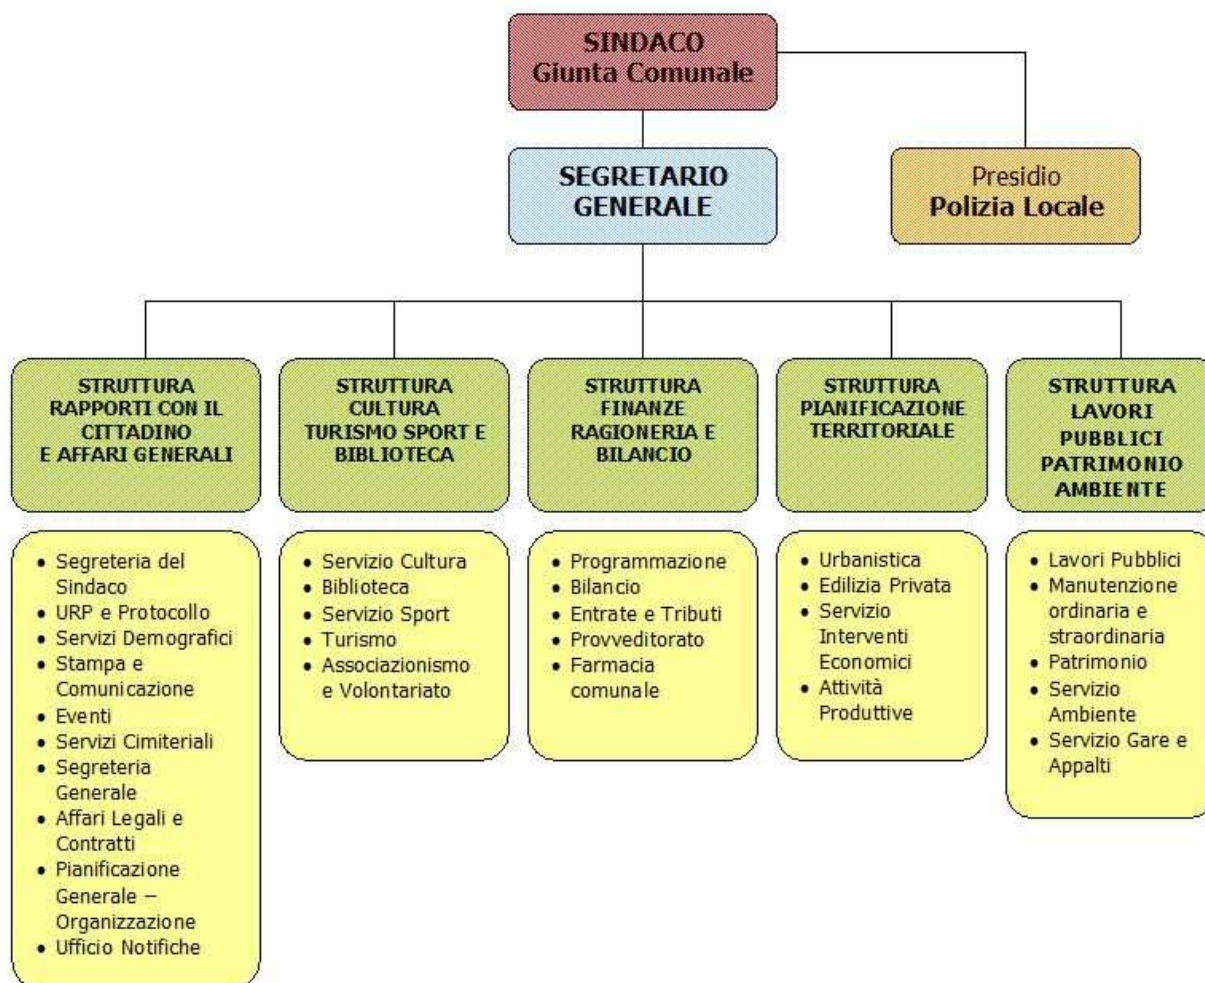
SINDACO
Giunta Comunale

SEGRETARIO GENERALE

Presidio
Polizia Locale

STRUTTURA RAPPORTI CON IL CITTADINO E AFFARI GENERALI

- Segreteria del Sindaco
- URP e Protocollo
- Servizi Demografici
- Stampa e Comunicazione
- Eventi
- Servizi Cimiteriali
- Segreteria Generale
- Affari Legali e Contratti
- Pianificazione Generale – Organizzazione
- Ufficio Notifiche

STRUTTURA CULTURA TURISMO SPORT E BIBLIOTECA

- Servizio Cultura
- Biblioteca
- Servizio Sport
- Turismo
- Associazionismo e Volontariato

STRUTTURA FINANZE RAGIONERIA E BILANCIO

- Programmazione
- Bilancio
- Entrate e Tributi
- Provveditorato
- Farmacia comunale

STRUTTURA PIANIFICAZIONE TERRITORIALE

- Urbanistica
- Edilizia Privata
- Servizio Interventi Economici
- Attività Produttive

STRUTTURA LAVORI PUBBLICI PATRIMONIO AMBIENTE

- Lavori Pubblici
- Manutenzione ordinaria e straordinaria
- Patrimonio
- Servizio Ambiente
- Servizio Gare e Appalti